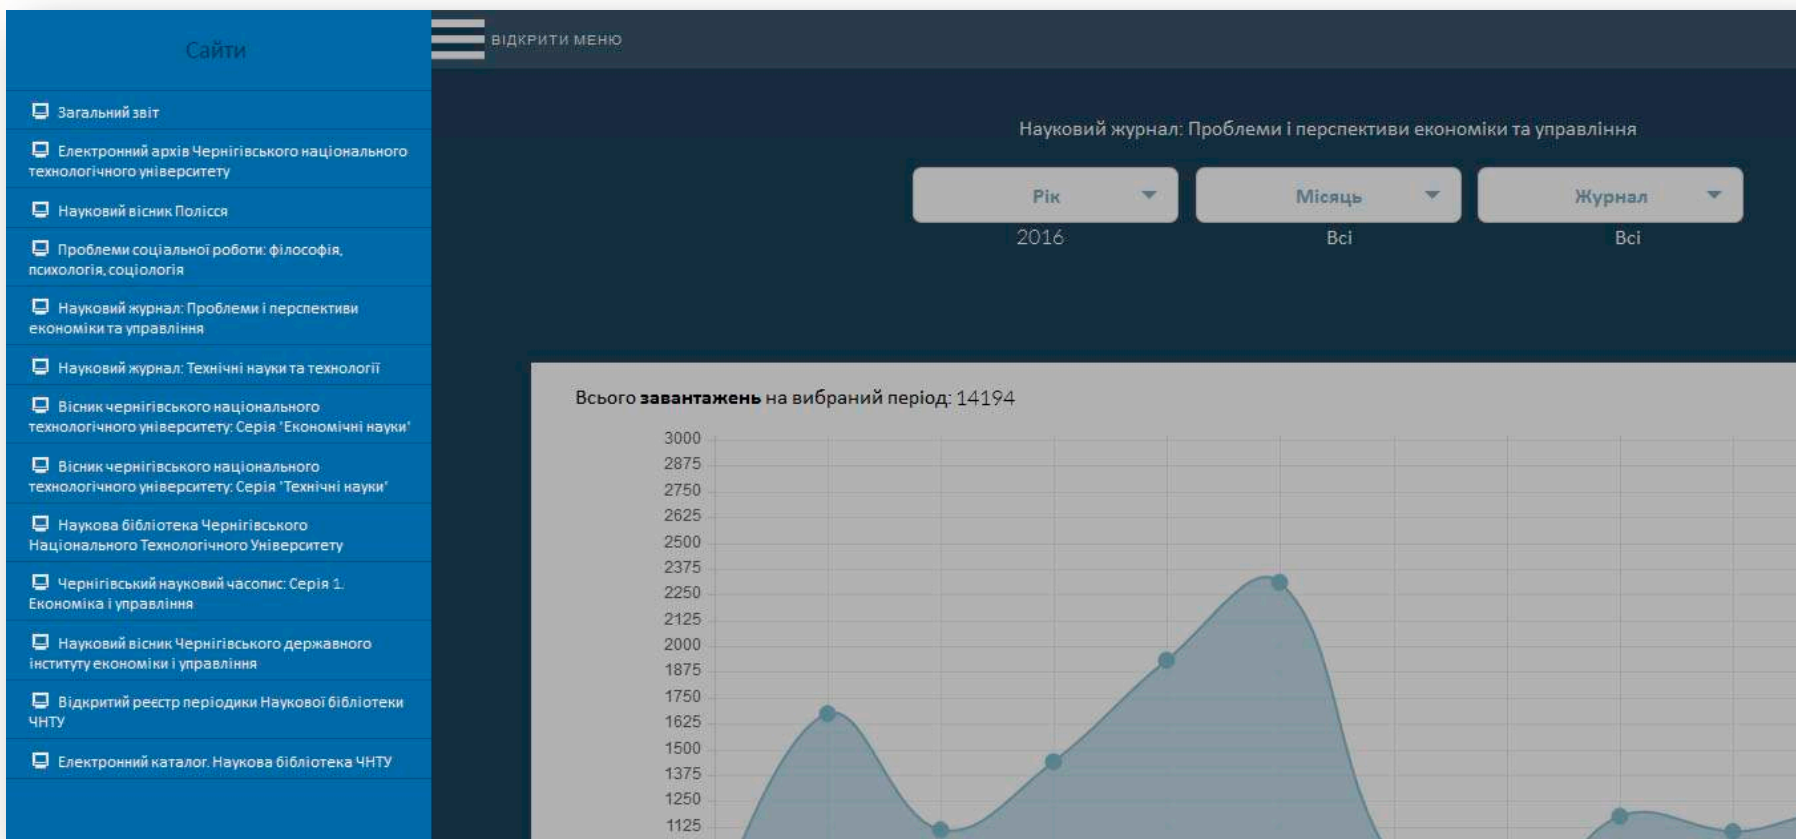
Сайти

Загальний звіт

Електронний архів Чернігівського національного технологічного університету

Науковий вісник Полісся

Проблеми соціальної роботи: філософія, психологія, соціологія

Науковий журнал: Проблеми і перспективи економіки та управління

Науковий журнал: Технічні науки та технології

Вісник чернігівського національного технологічного університету: Серія 'Економічні науки'

Вісник чернігівського національного технологічного університету: Серія 'Технічні науки'

Наукова бібліотека Чернігівського Національного Технологічного Університету

Чернігівський науковий часопис: Серія 1. Економіка і управління

Науковий вісник Чернігівського державного інституту економіки і управління

Відкритий реєстр періодики Наукової бібліотеки ЧНТУ

Електронний каталог. Наукова бібліотека ЧНТУ

ВІДКРИТИ МЕНЮ

Науковий журнал: Проблеми і перспективи економіки та управління

Рік
2016

Місяць
Всі

Журнал
Всі

Всього **завантажень** на вибраний період: 14194

3000
2875
2750
2625
2500
2375
2250
2125
2000
1875
1750
1625
1500
1375
1250
1125